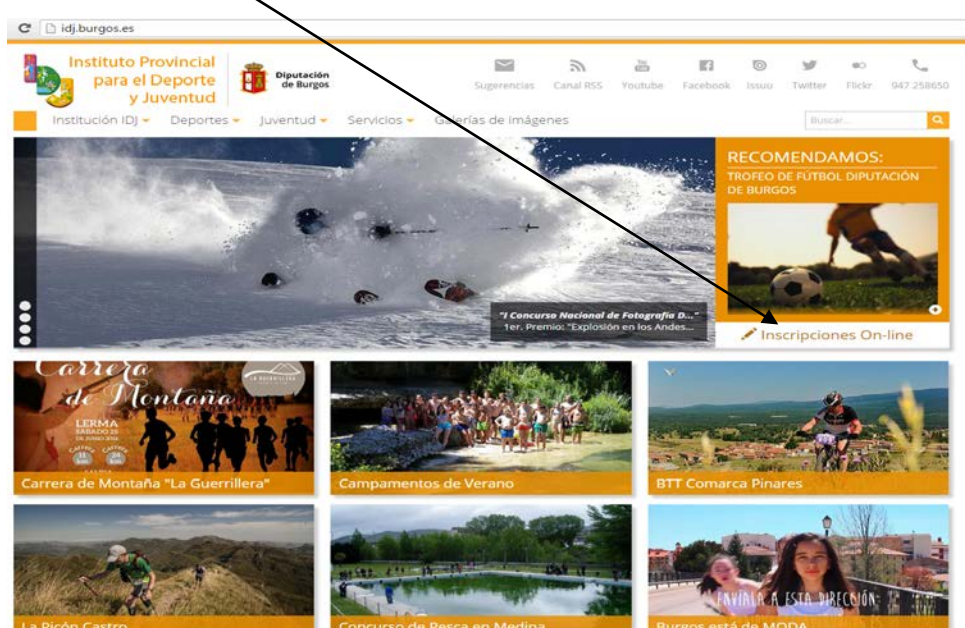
idj.burgos.es

Instituto Provincial para el Deporte y Juventud

Diputación de Burgos

Sugerencias Canal RSS Youtube Facebook Issuu Twitter Flickr 947 258650

Institución IDJ Deportes Juventud Servicios Galerías de imágenes

Buscar...

RECOMENDAMOS:
TROFEO DE FÚTBOL DIPUTACIÓN DE BURGOS

"I Concurso Nacional de Fotografía D..."
1er. Premio: "Explosión en los Andes..."

Inscripciones On-line

Carrera de Montaña
LERMA
SÁBADO 28 DE JUNIO 2014

Carrera de Montaña "La Guerrillera"

Campamentos de Verano

BTT Comarca Pinares

La Ricón Castro

Concurso de Pesca en Medina

ENVÍALO A ESTA DIRECCIÓN

Burgos está de MODA